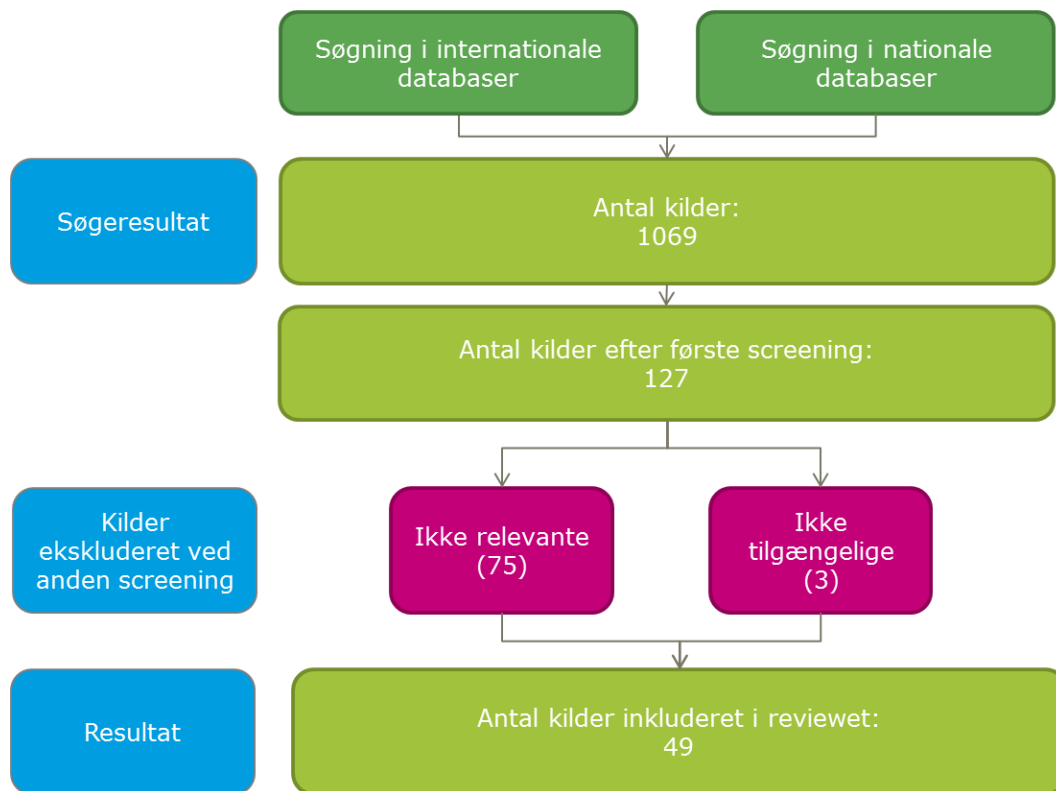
Søgning i internationale databaser

Søgning i nationale databaser

Søgeresultat

Antal kilder:
1069

Antal kilder efter første screening:
127

Kilder ekskluderet ved anden screening

Ikke relevante
(75)

Ikke tilgængelige
(3)

Resultat

Antal kilder inkluderet i reviewet:
49